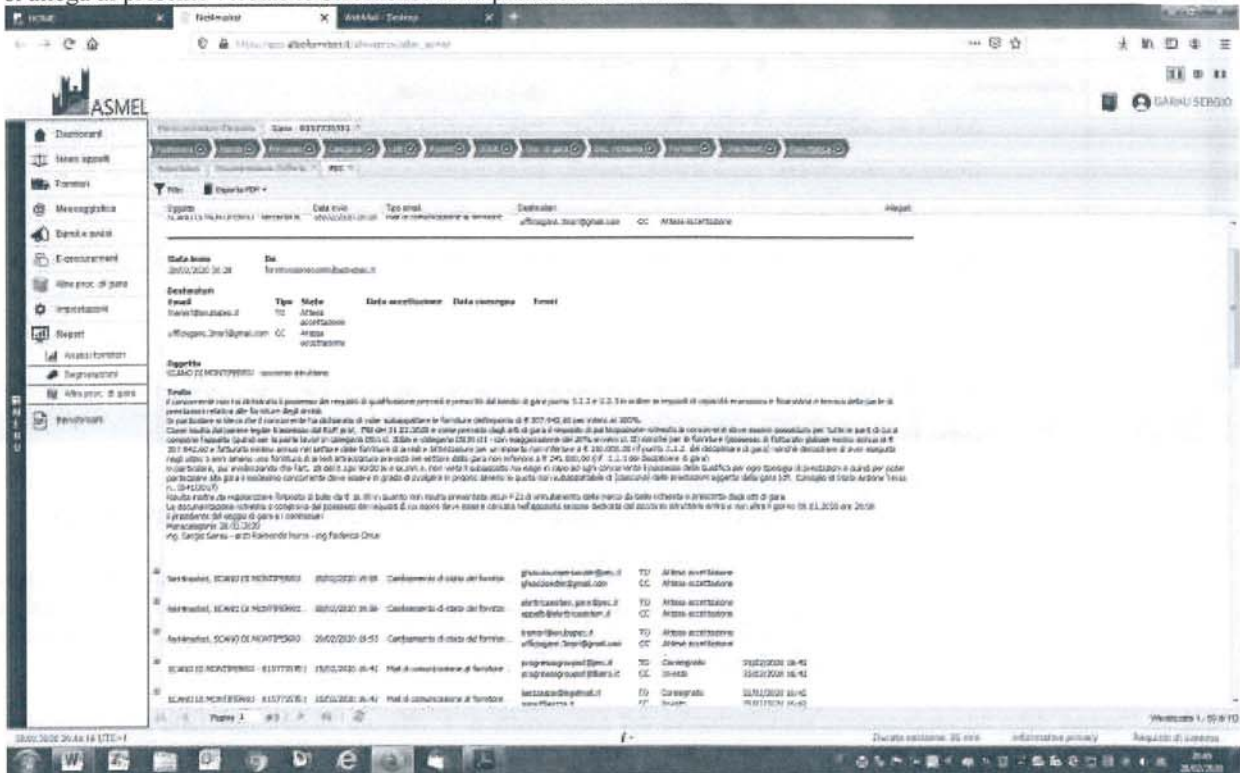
ASMEL

Dashboard
Nuovi appalti
Fornitori
Messaggistica
Bandi e avvisi
E-procurement
Altre proc. di gara
Impostazioni
Report
Analisi fornitori
Segnalazioni
Altre proc. di gara
Benchmark

GARAU SERGIO

Filtri
Esporta PDF

Oggetto
Data invio
Tipo email
Destinatari
Allegati

Data invio
28/02/2020 16:28
Da

Destinatari
Email
Tipo
Stato
Data accettazione
Data consegna
Errori

Oggetto
SCANO DI MONTIFERRO

Testo

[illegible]

Presidente del seggio di gara e i commissari
Montiferro 28/02/2020
ing. Sergio Garau - arch Raimondo Iuorio - ing Federica Onnis

SCANO DI MONTIFERRO
Cambiamento di stato del fornitore
Attesa accettazione

SCANO DI MONTIFERRO
Cambiamento di stato del fornitore
Attesa accettazione

SCANO DI MONTIFERRO
26/02/2020
Cambiamento di stato del fornitore
Attesa accettazione

SCANO DI MONTIFERRO
Mail di comunicazione al fornitore
Consegnato

SCANO DI MONTIFERRO
Mail di comunicazione al fornitore
Consegnato

Pagina 1 di 3

Visualizzate 1 - 50 di 70

Durata sessione
Informativa privacy
Requisiti di sistema